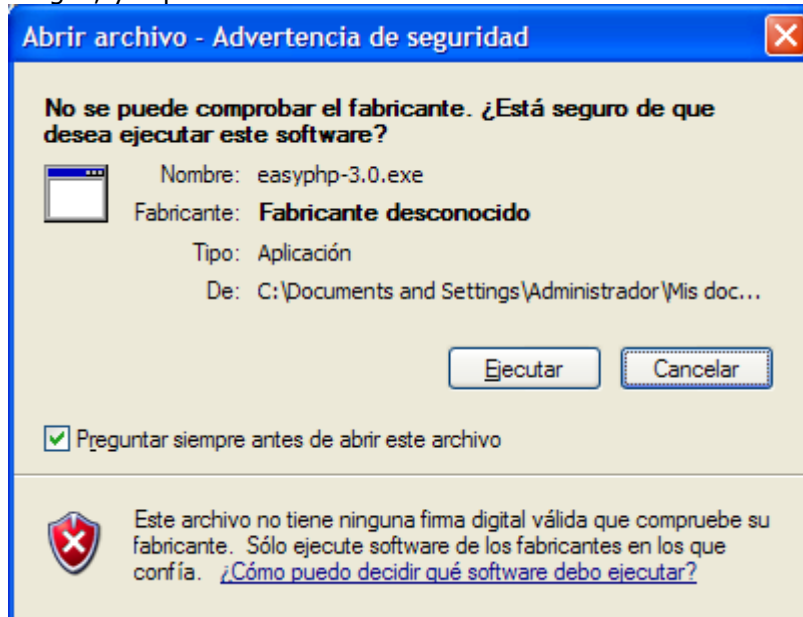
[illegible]

Abrir archivo - Advertencia de seguridad

No se puede comprobar el fabricante. ¿Está seguro de que desea ejecutar este software?

Nombre: easyphp-3.0.exe
Fabricante: Fabricante desconocido
Tipo: Aplicación
De: C:\Documents and Settings\Administrador\Mis doc...

Ejecutar
Cancelar

Preguntar siempre antes de abrir este archivo

Este archivo no tiene ninguna firma digital válida que compruebe su fabricante. Sólo ejecute software de los fabricantes en los que confía. ¿Cómo puedo decidir qué software debo ejecutar?